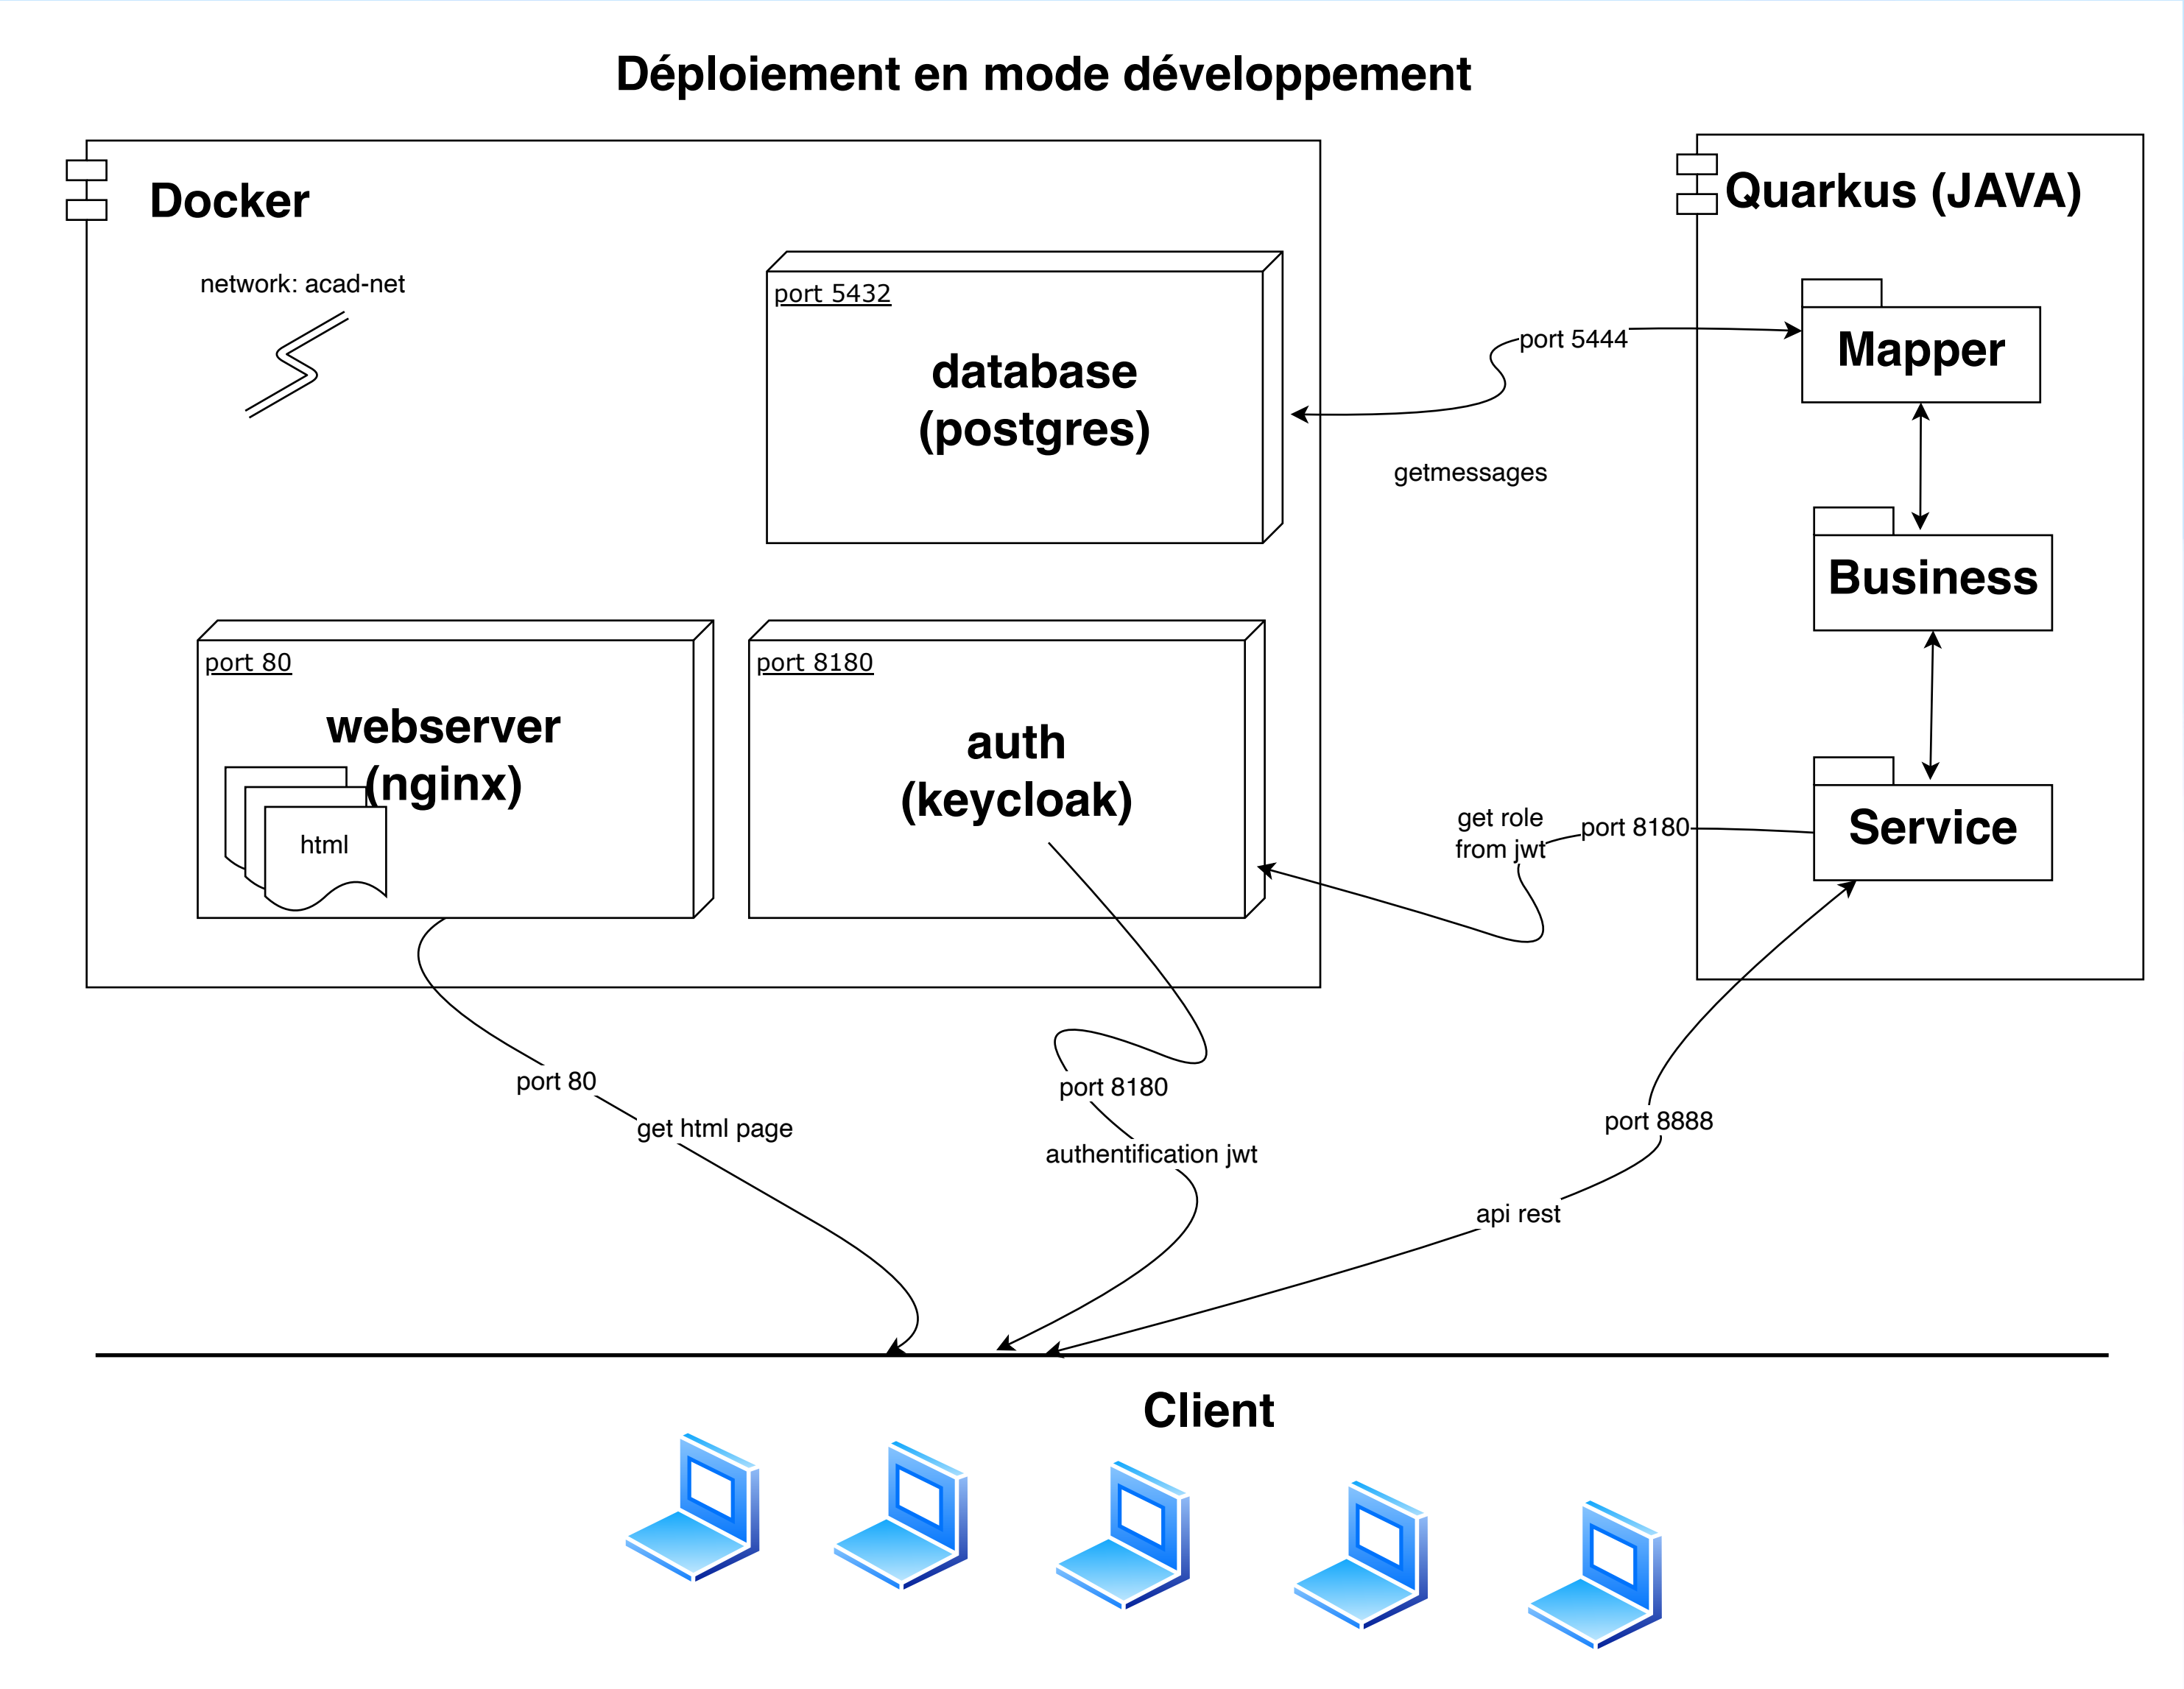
Déploiement en mode développement

Docker

network: acad-net

port 5432

database (postgres)

port 80

webserver (nginx)

html

port 8180

auth (keycloak)

Quarkus (JAVA)

Mapper

Business

Service

port 5444

getmessages

get role from jwt

port 8180

port 80

get html page

port 8180

authentification jwt

port 8888

api rest

Client